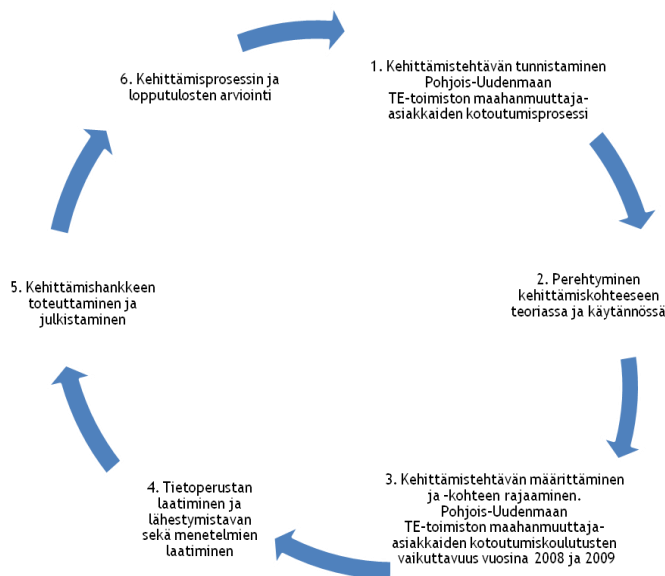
1. Kehittämistehtävän tunnistaminen Pohjois-Uudenmaan TE-toimiston maahanmuuttaja-asiakkaiden kotoutumisprosessi

2. Perehtyminen kehittämiskohteeseen teoriassa ja käytännössä

3. Kehittämistehtävän määrittäminen ja -kohteen rajaaminen. Pohjois-Uudenmaan TE-toimiston maahanmuuttaja-asiakkaiden kotoutumiskoulutusten vaikuttavuus vuosina 2008 ja 2009

4. Tietoperustan laatiminen ja lähestymistavan sekä menetelmien laatiminen

5. Kehittämishankkeen toteuttaminen ja julkistaminen

6. Kehittämisprosessin ja lopputulosten arviointi